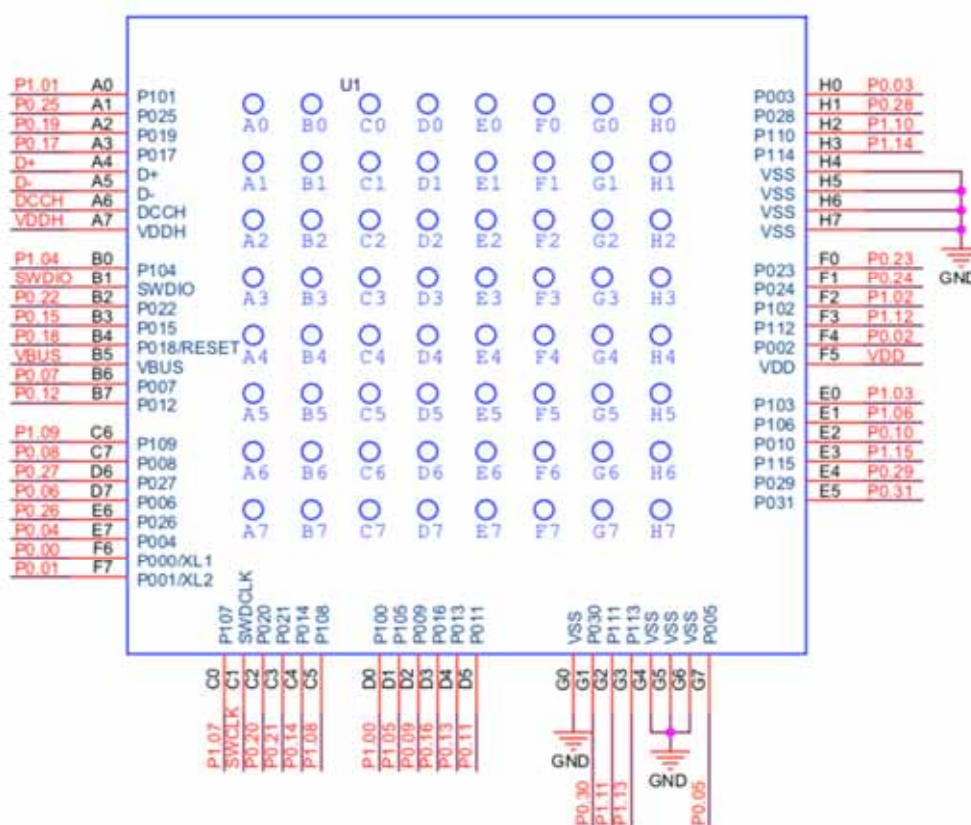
U1

P1.01 A0 P101
P0.25 A1 P025
P0.19 A2 P019
P0.17 A3 P017
D+ A4 D+
D- A5 D-
DCCH A6 DCCH
VDDH A7 VDDH

P1.04 B0 P104
SWDIO B1 SWDIO
P0.22 B2 P022
P0.15 B3 P015
P0.18 B4 P018/RESET
VBUS B5 VBUS
P0.07 B6 P007
P0.12 B7 P012

P1.09 C6 P109
P0.08 C7 P008
P0.27 D6 P027
P0.06 D7 P006
P0.26 E6 P026
P0.04 E7 P004
P0.00 F6 P000/XL1
P0.01 F7 P001/XL2

A0 B0 C0 D0 E0 F0 G0 H0
A1 B1 C1 D1 E1 F1 G1 H1
A2 B2 C2 D2 E2 F2 G2 H2
A3 B3 C3 D3 E3 F3 G3 H3
A4 B4 C4 D4 E4 F4 G4 H4
A5 B5 C5 D5 E5 F5 G5 H5
A6 B6 C6 D6 E6 F6 G6 H6
A7 B7 C7 D7 E7 F7 G7 H7

P003 H0 P0.03
P028 H1 P0.28
P110 H2 P1.10
P114 H3 P1.14
VSS H4
VSS H5
VSS H6
VSS H7
GND

P023 F0 P0.23
P024 F1 P0.24
P102 F2 P1.02
P112 F3 P1.12
P002 F4 P0.02
VDD F5 VDD

P103 E0 P1.03
P106 E1 P1.06
P010 E2 P0.10
P115 E3 P1.15
P029 E4 P0.29
P031 E5 P0.31

P107 SWDCLK P020 P021 P014 P108
C0 C1 C2 C3 C4 C5
P1.07 SWCLK P0.20 P0.21 P0.14 P1.08

P100 P105 P009 P016 P013 P011
D0 D1 D2 D3 D4 D5
P1.00 P1.05 P0.09 P0.16 P0.13 P0.11

VSS P030 P111 P113 VSS VSS VSS P005
G0 G1 G2 G3 G4 G5 G6 G7
GND P0.30 P1.11 P1.13 GND P0.05